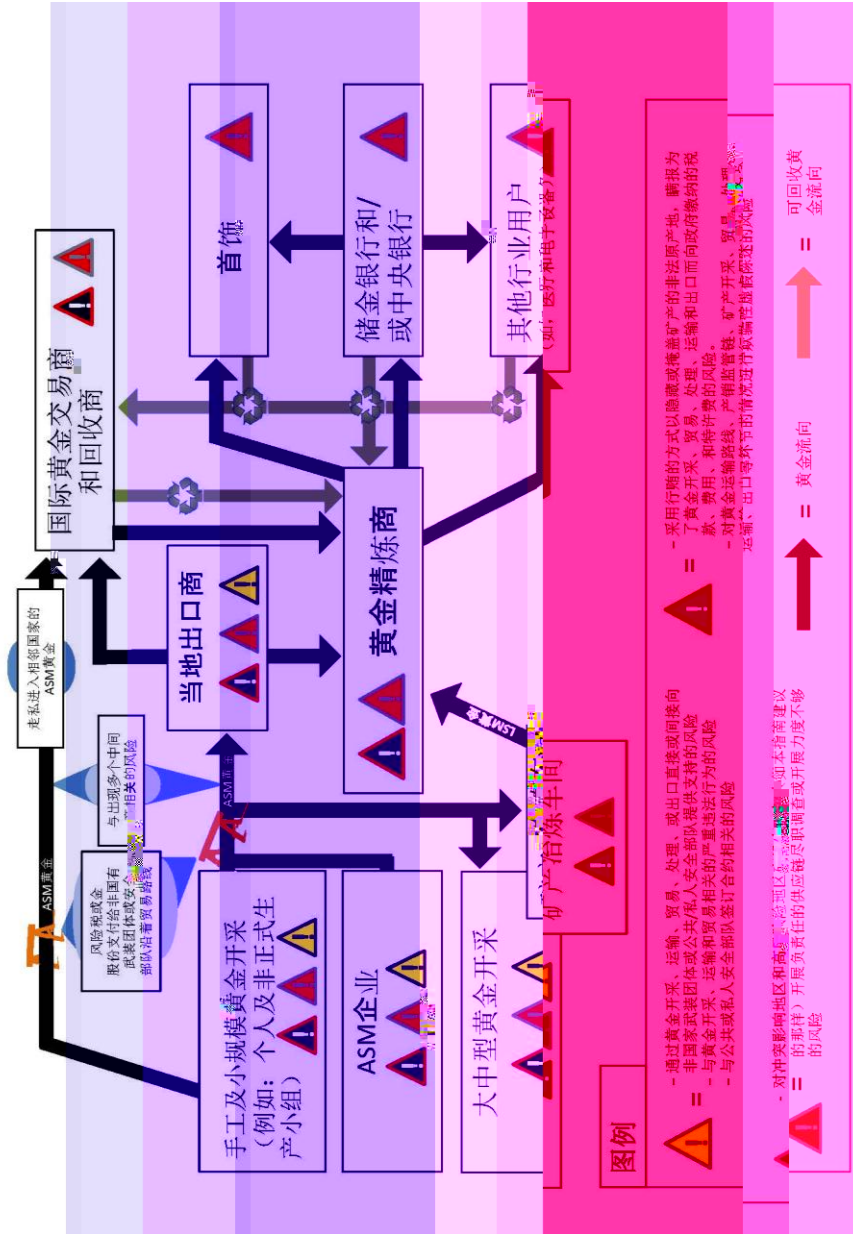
国际黄金交易商和回收商

首饰

储金银行和/或中央银行

其他行业用户（如，医疗和电子设备）

走私进入相邻国家的ASM黄金

当地出口商

黄金精炼商

与出现多个中间商相关的风险

风险税或金，股份支付给非国有武装团体或安全部队沿着贸易路线

ASM黄金

ASM黄金

LSM黄金

手工及小规模黄金开采（例如：个人及非正式生产小组）

ASM企业

大中型黄金开采

矿产治炼车间

图例

= - 通过黄金开采、运输、贸易、处理、或出口直接或间接向非国家武装团体或公共/私人安全部队提供支持的风险
- 与黄金开采、运输和贸易相关的严重违法行为的风险
- 与公共或私人安全部队签订合约相关的风险

= - 对冲突影响地区和高风险地区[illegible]本指南建议的那样）开展负责任的供应链尽职调查或开展力度不够的风险

= - 采用行贿的方式以隐藏或掩盖矿产的非法原产地，瞒报为了黄金开采、贸易、处理、运输和出口而向政府缴纳的税款、费用、和特许费的风险。
- 对黄金运输路线、产销监管链、矿产开采、贸易、处理、运输、出口等环节的情况进行欺骗性陈述的风险

= 黄金流向

= 可回收黄金流向